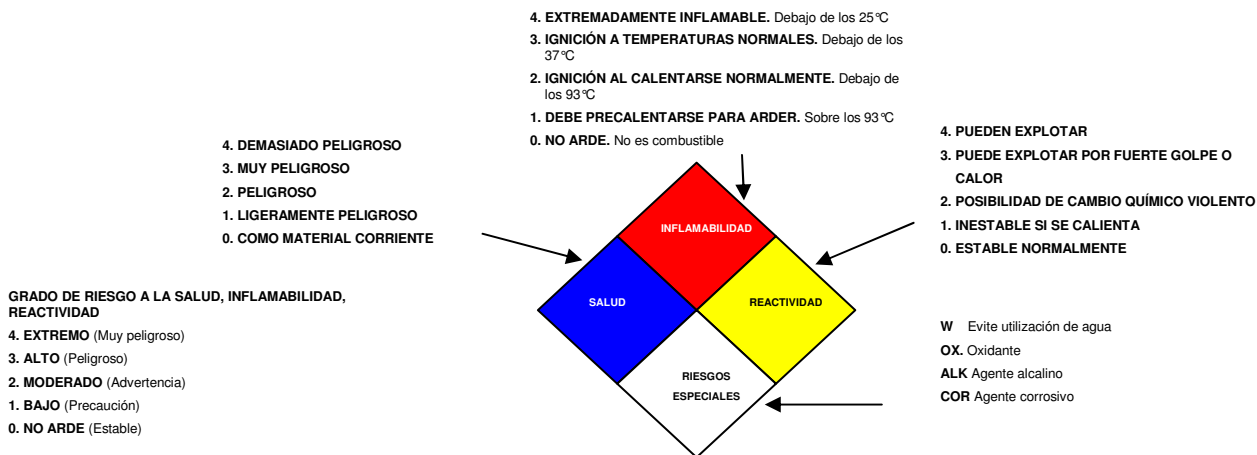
4. EXTREMADAMENTE INFLAMABLE. Debajo de los 25°C
3. IGNICIÓN A TEMPERATURAS NORMALES. Debajo de los 37°C
2. IGNICIÓN AL CALENTARSE NORMALMENTE. Debajo de los 93°C
1. DEBE PRECALENTARSE PARA ARDER. Sobre los 93°C
0. NO ARDE. No es combustible

4. DEMASIADO PELIGROSO
3. MUY PELIGROSO
2. PELIGROSO
1. LIGERAMENTE PELIGROSO
0. COMO MATERIAL CORRIENTE

4. PUEDEN EXPLOTAR
3. PUEDE EXPLOTAR POR FUERTE GOLPE O CALOR
2. POSIBILIDAD DE CAMBIO QUÍMICO VIOLENTO
1. INESTABLE SI SE CALIENTA
0. ESTABLE NORMALMENTE

INFLAMABILIDAD
SALUD
REACTIVIDAD
RIESGOS ESPECIALES

GRADO DE RIESGO A LA SALUD, INFLAMABILIDAD, REACTIVIDAD
4. EXTREMO (Muy peligroso)
3. ALTO (Peligroso)
2. MODERADO (Advertencia)
1. BAJO (Precaución)
0. NO ARDE (Estable)

W Evite utilización de agua
OX. Oxidante
ALK Agente alcalino
COR Agente corrosivo